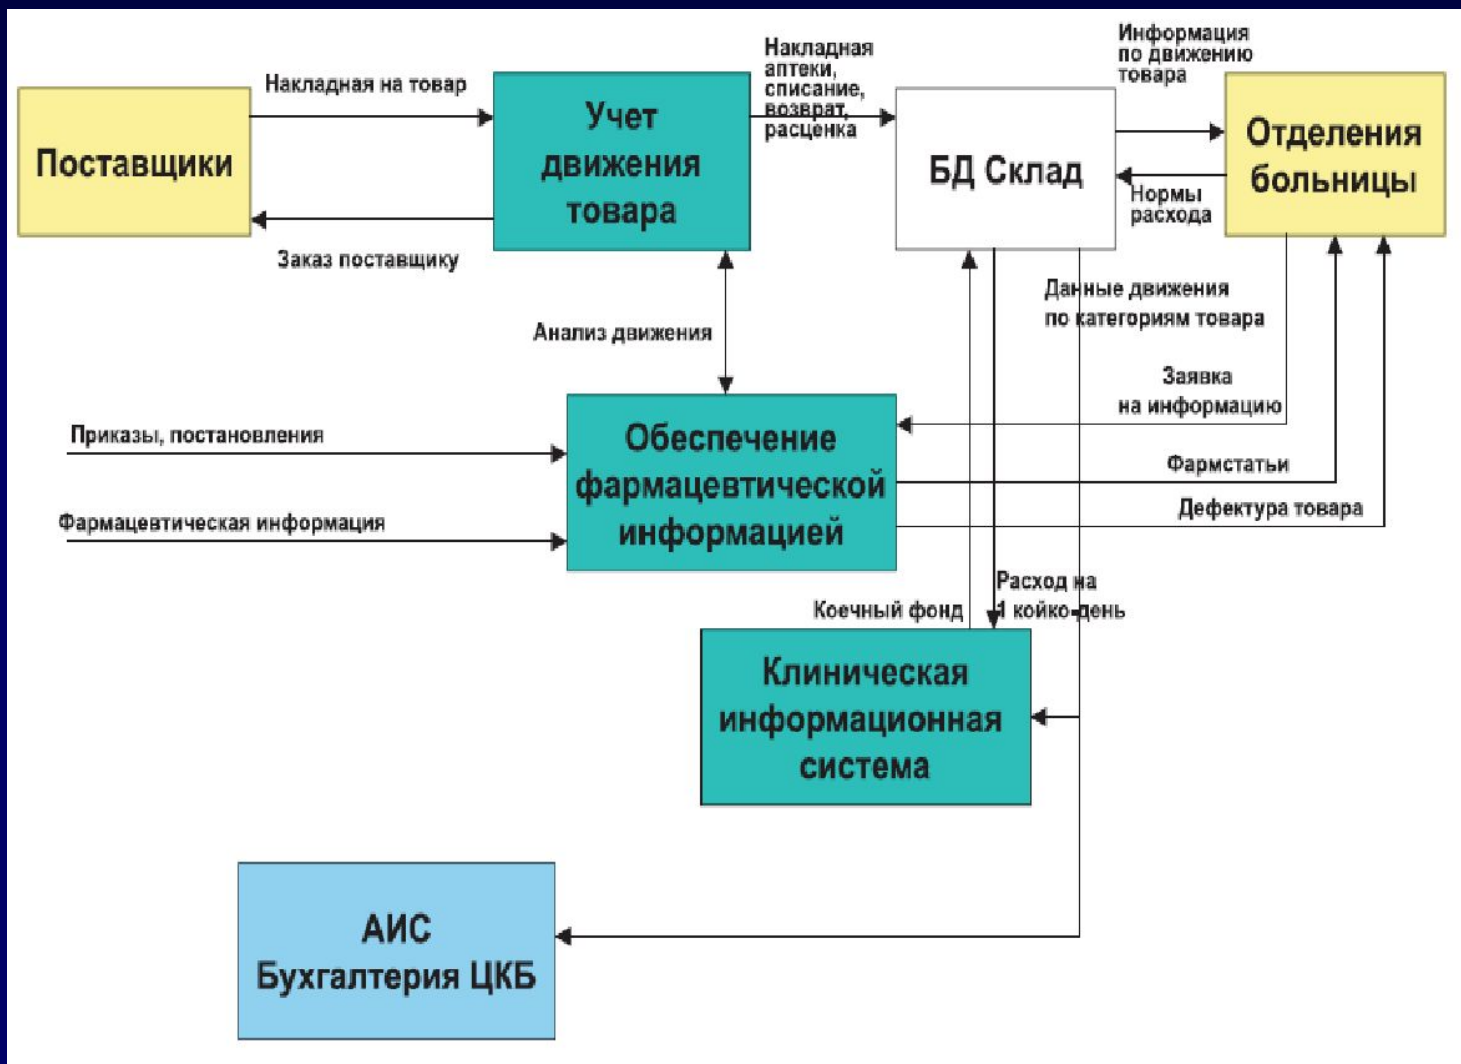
Поставщики

Накладная на товар

Заказ поставщику

Учет движения товара

Накладная аптеки, списание, возврат, расценка

БД Склад

Информация по движению товара

Нормы расхода

Отделения больницы

Анализ движения

Данные движения по категориям товара

Заявка на информацию

Приказы, постановления

Фармацевтическая информация

Обеспечение фармацевтической информацией

Фармстатьи

Дефектура товара

Коечный фонд

Расход на 1 койко-день

Клиническая информационная система

АИС Бухгалтерия ЦКБ